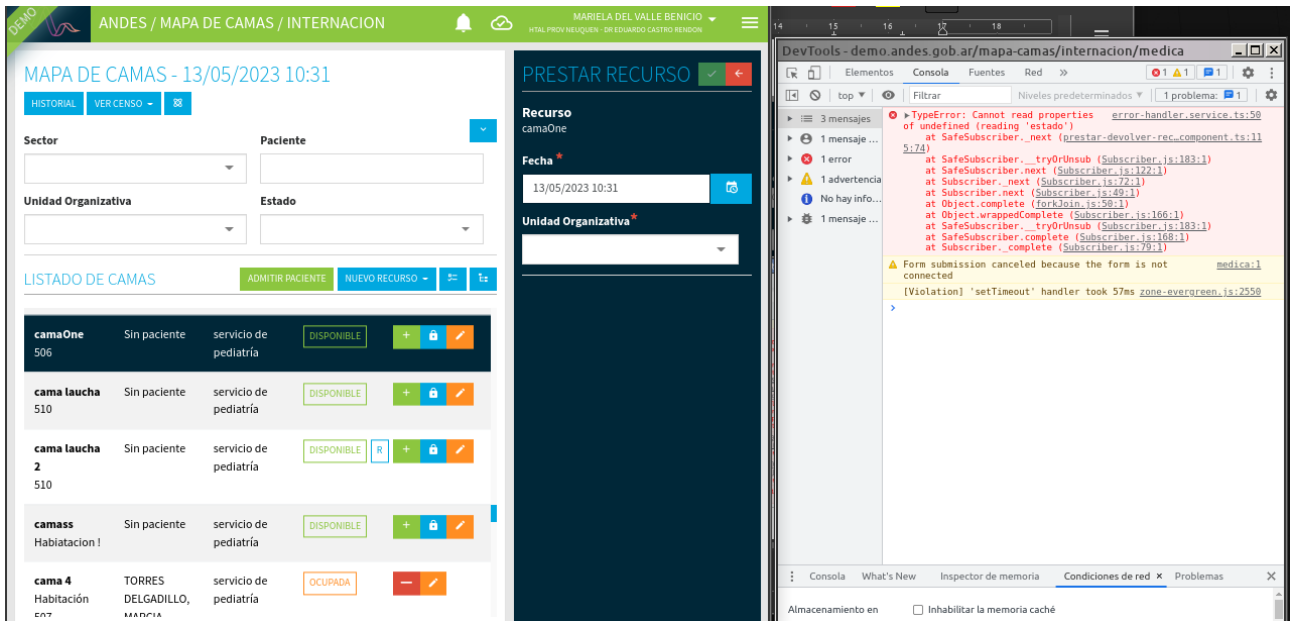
DEMO
ANDES / MAPA DE CAMAS / INTERNACION
MARIELA DEL VALLE BENICIO
HTAL PROV NEUQUEN - DR EDUARDO CASTRO RENDON

MAPA DE CAMAS - 13/05/2023 10:31
HISTORIAL VER CENSO

Sector
Paciente
Unidad Organizativa
Estado

LISTADO DE CAMAS
ADMITIR PACIENTE NUEVO RECURSO

| | | | |
|---|---|---|---|
| camaOne 506 | Sin paciente | servicio de pediatría | DISPONIBLE |
| cama laucha 510 | Sin paciente | servicio de pediatría | DISPONIBLE |
| cama laucha 2 510 | Sin paciente | servicio de pediatría | DISPONIBLE R |
| camass Habiatacion ! | Sin paciente | servicio de pediatría | DISPONIBLE |
| cama 4 Habitación 507 | TORRES DELGADILLO, MARCIA | servicio de pediatría | OCUPADA |

PRESTAR RECURSO
Recurso
camaOne
Fecha*
13/05/2023 10:31
Unidad Organizativa*

14 15 16 17 18
DevTools - demo.andes.gob.ar/mapa-camas/internacion/medica
Elementos Consola Fuentes Red »
1 1 1
top Filtrar Niveles predeterminados 1 problema: 1
3 mensajes
1 mensaje ...
1 error
1 advertencia
No hay info...
1 mensaje ...
▸TypeError: Cannot read properties of undefined (reading 'estado') error-handler.service.ts:50
at SafeSubscriber._next (prestar-devolver-rec…component.ts:115:74)
at SafeSubscriber.__tryOrUnsub (Subscriber.js:183:1)
at SafeSubscriber.next (Subscriber.js:122:1)
at Subscriber._next (Subscriber.js:72:1)
at Subscriber.next (Subscriber.js:49:1)
at Object.complete (forkJoin.js:50:1)
at Object.wrappedComplete (Subscriber.js:166:1)
at SafeSubscriber.__tryOrUnsub (Subscriber.js:183:1)
at SafeSubscriber.complete (Subscriber.js:168:1)
at Subscriber._complete (Subscriber.js:79:1)
Form submission canceled because the form is not connected medica:1
[Violation] 'setTimeout' handler took 57ms zone-evergreen.js:2550
›
Consola What's New Inspector de memoria Condiciones de red × Problemas
Almacenamiento en
Inhabilitar la memoria caché